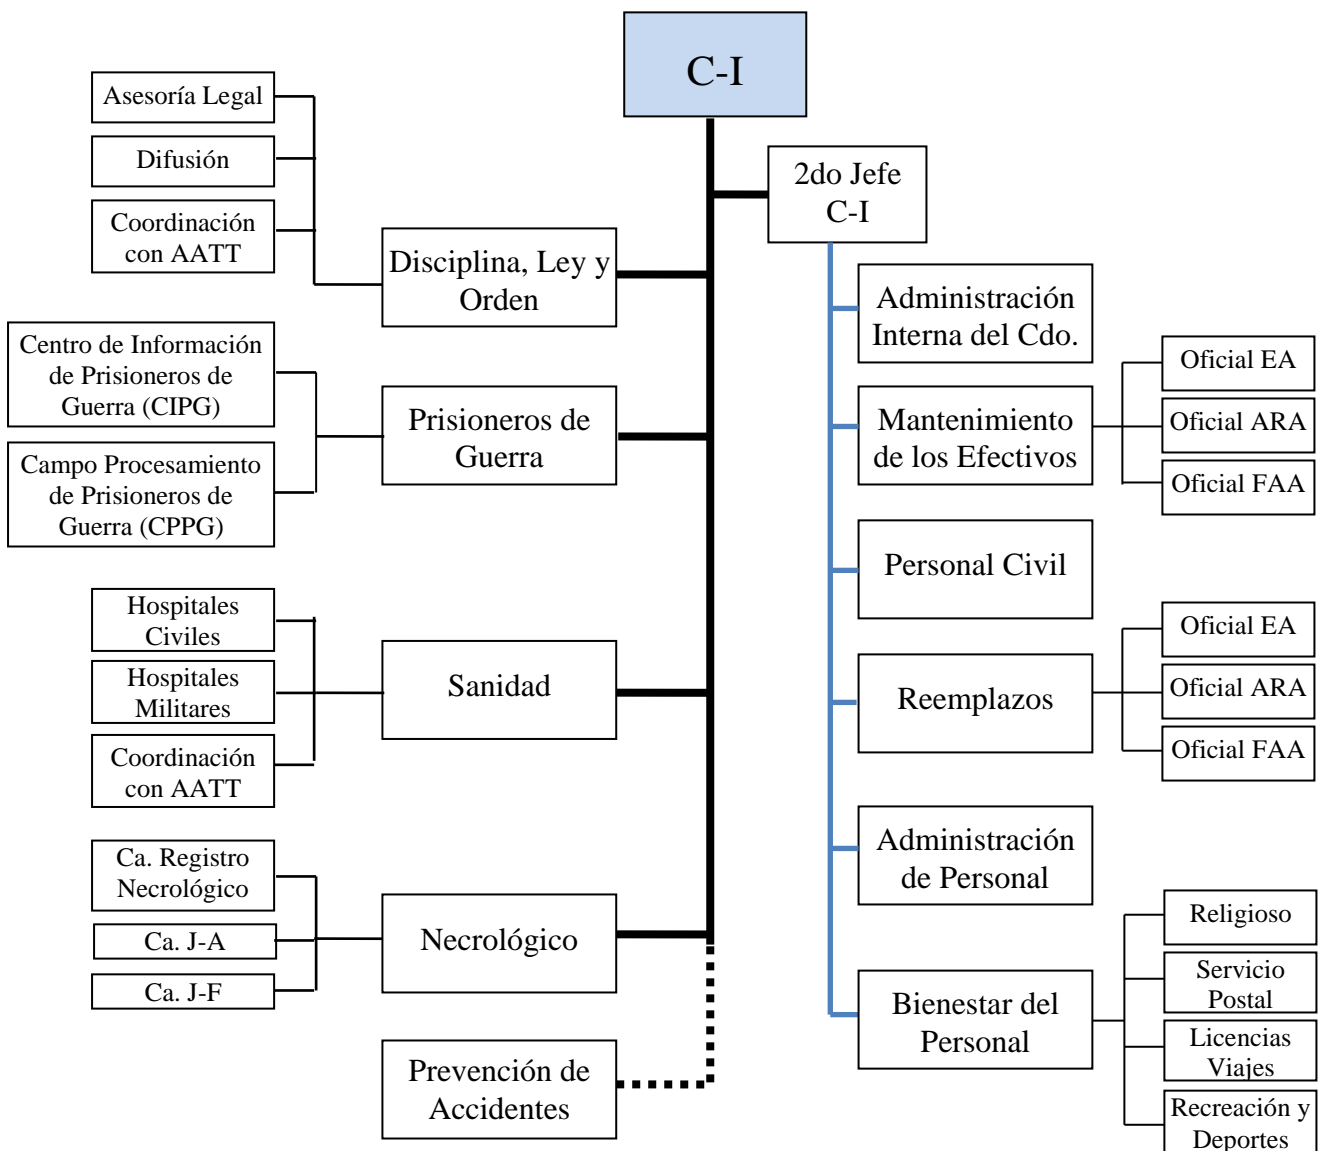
C-I

2do Jefe C-I

Asesoría Legal

Difusión

Coordinación con AATT

Disciplina, Ley y Orden

Centro de Información de Prisioneros de Guerra (CIPG)

Campo Procesamiento de Prisioneros de Guerra (CPPG)

Prisioneros de Guerra

Hospitales Civiles

Hospitales Militares

Coordinación con AATT

Sanidad

Ca. Registro Necrológico

Ca. J-A

Ca. J-F

Necrológico

Prevención de Accidentes

Administración Interna del Cdo.

Mantenimiento de los Efectivos

Oficial EA

Oficial ARA

Oficial FAA

Personal Civil

Reemplazos

Oficial EA

Oficial ARA

Oficial FAA

Administración de Personal

Bienestar del Personal

Religioso

Servicio Postal

Licencias Viajes

Recreación y Deportes